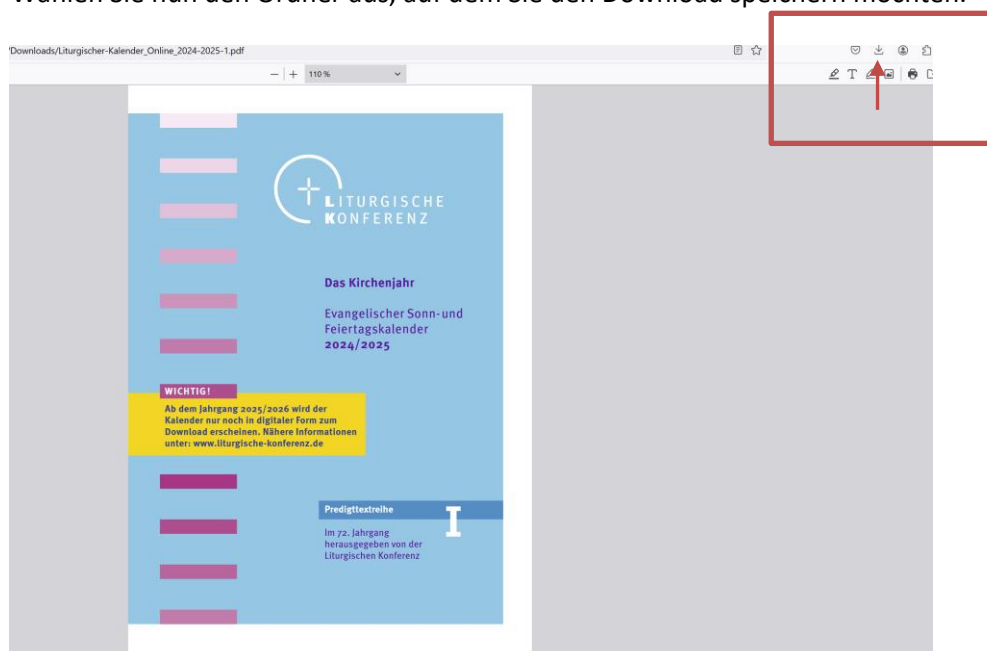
'Downloads/Liturgischer-Kalender_Online_2024-2025-1.pdf

— | + 110 %

LITURGISCHE KONFERENZ

Das Kirchenjahr

Evangelischer Sonn-und Feiertagskalender 2024/2025

WICHTIG!

Ab dem Jahrgang 2025/2026 wird der Kalender nur noch in digitaler Form zum Download erscheinen. Nähere Informationen unter: www.liturgische-konferenz.de

Predigttextreihe I

Im 72. Jahrgang herausgegeben von der Liturgischen Konferenz